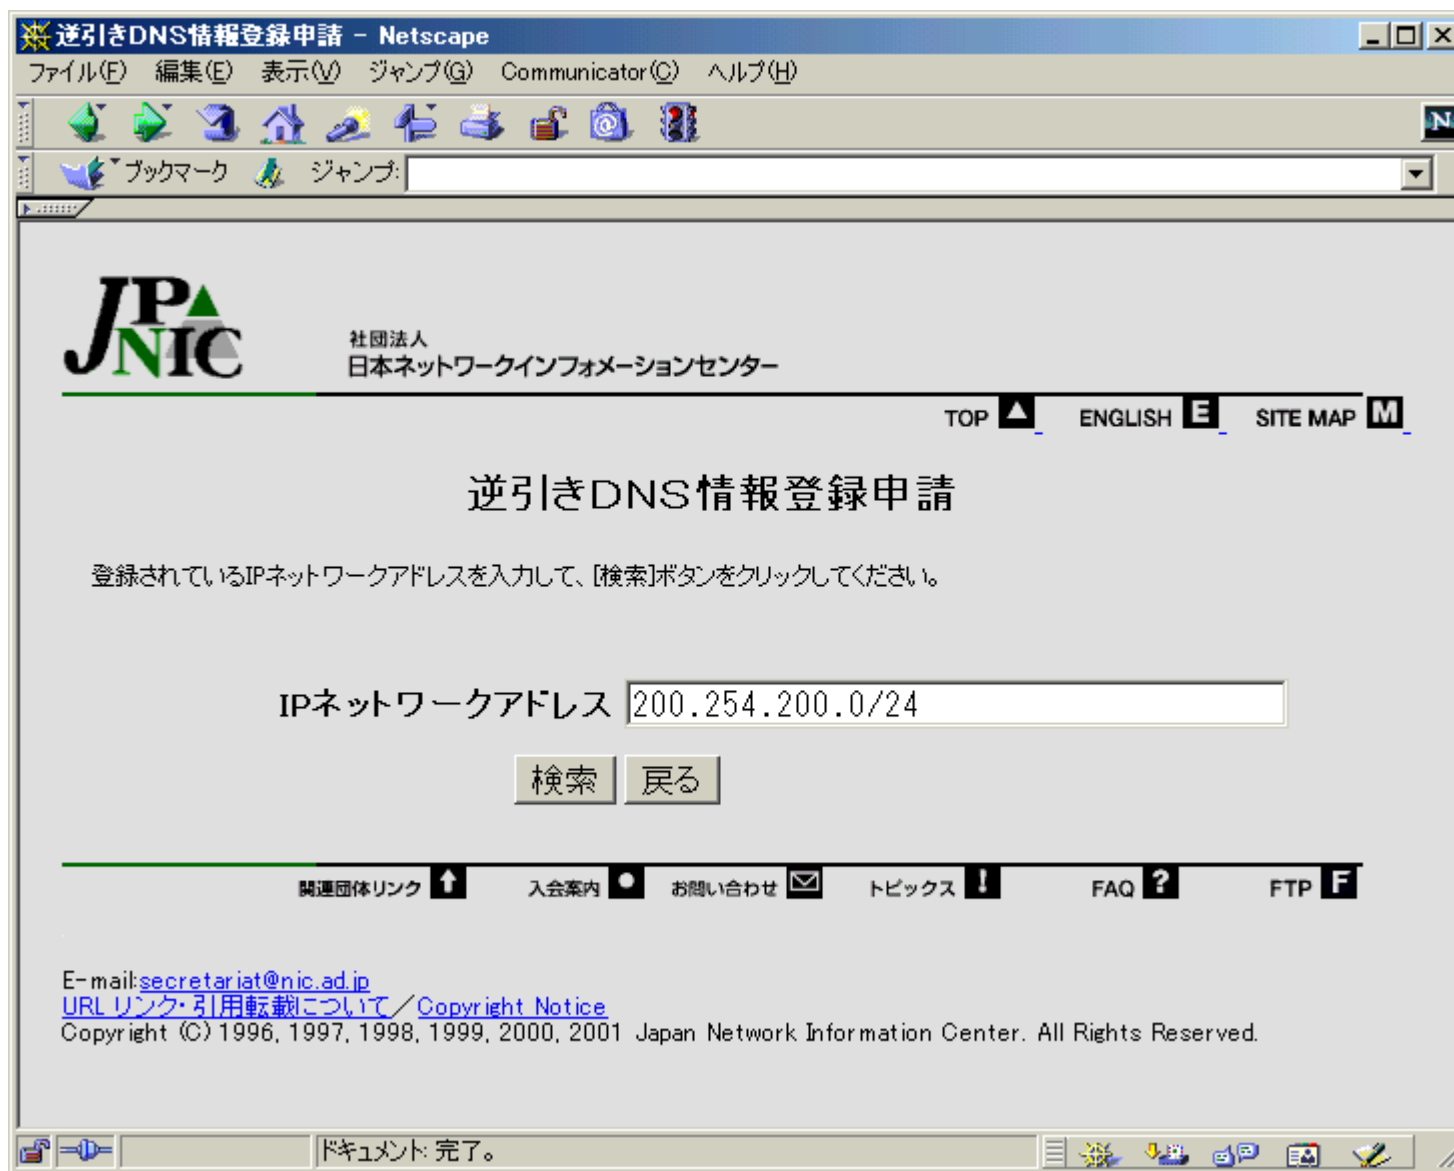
逆引きDNS情報登録申請 - Netscape

ファイル(F) 編集(E) 表示(V) ジャンプ(G) Communicator(C) ヘルプ(H)

ブックマーク ジャンプ:

JPNIC
社団法人
日本ネットワークインフォメーションセンター

TOP ENGLISH E SITE MAP M

逆引きDNS情報登録申請

登録されているIPネットワークアドレスを入力して、[検索]ボタンをクリックしてください。

IPネットワークアドレス 200.254.200.0/24

検索 戻る

関連団体リンク 入会案内 お問い合わせ トピックス FAQ ? FTP F

E-mail:secretariat@nic.ad.jp
URL リンク・引用転載について/Copyright Notice
Copyright (C) 1996, 1997, 1998, 1999, 2000, 2001 Japan Network Information Center. All Rights Reserved.

ドキュメント: 完了。